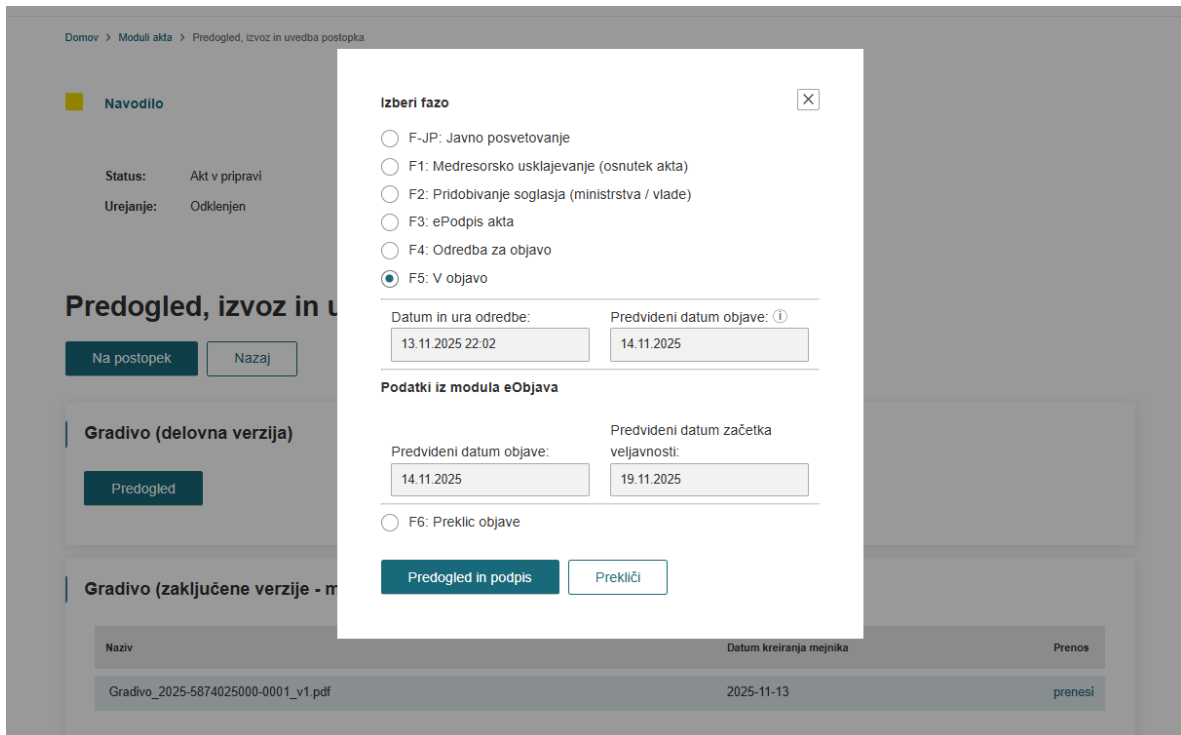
Domov > Moduli akta > Predogled, izvoz in uvedba postopka

Navodilo

Status: Akt v pripravi
Urejanje: Odklenjen

Predogled, izvoz in u

Na postopek
Nazaj

Gradivo (delovna verzija)

Predogled

Gradivo (zaključene verzije - m

| Naziv | Datum kreiranja mejnika | Prenos |
|---|---|---|
| Gradivo_2025-5874025000-0001_v1.pdf | 2025-11-13 | prenesi |

Izberi fazo

F-JP: Javno posvetovanje
F1: Medresorsko usklajevanje (osnutek akta)
F2: Pridobivanje soglasja (ministrstva / vlade)
F3: ePodpis akta
F4: Odredba za objavo
F5: V objavo

Datum in ura odredbe:
13.11.2025 22:02
Predvideni datum objave:
14.11.2025

Podatki iz modula eObjava

Predvideni datum objave:
14.11.2025
Predvideni datum začetka veljavnosti:
19.11.2025

F6: Preklic objave

Predogled in podpis
Prekliči